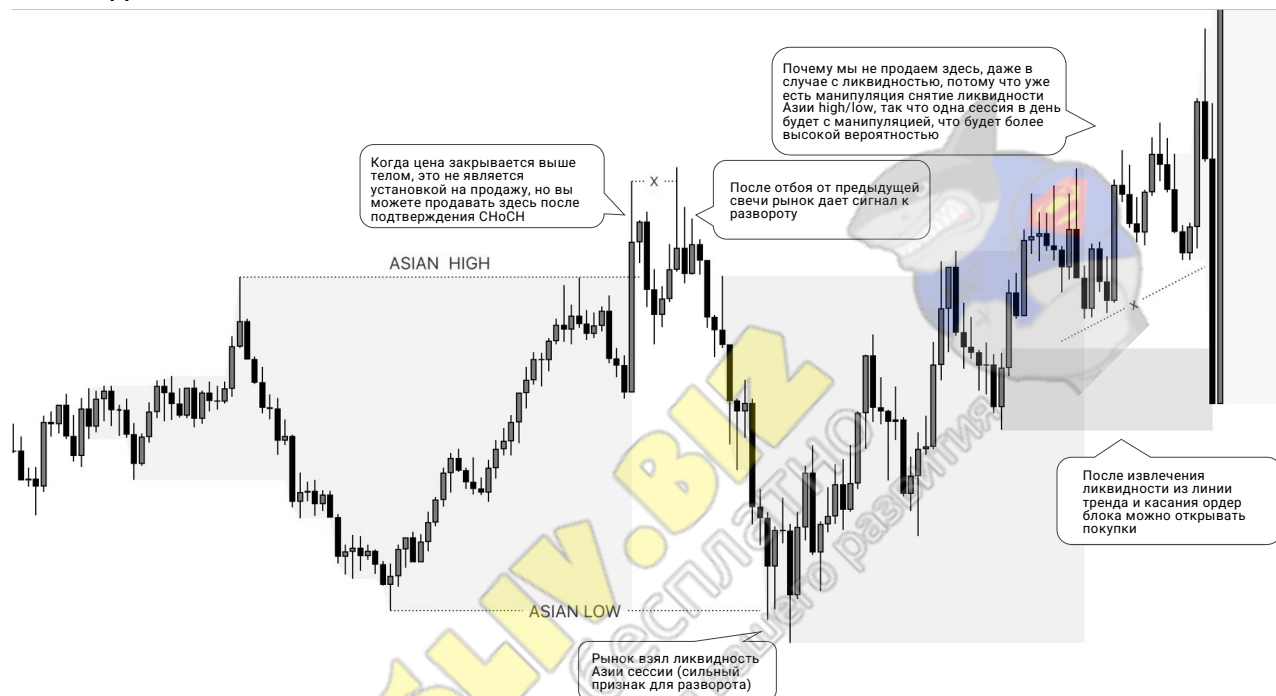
Почему мы не продаем здесь, даже в случае с ликвидностью, потому что уже есть манипуляция снятие ликвидности Азии high/low, так что одна сессия в день будет с манипуляцией, что будет более высокой вероятностью

Когда цена закрывается выше телом, это не является установкой на продажу, но вы можете продавать здесь после подтверждения CHoCH

X

После отбоя от предыдущей свечи рынок дает сигнал к развороту

ASIAN HIGH

X

После извлечения ликвидности из линии тренда и касания ордер блока можно открывать покупки

ASIAN LOW

Рынок взял ликвидность Азии сессии (сильный признак для разворота)

SLIV.BIZ

бесплатно

развития